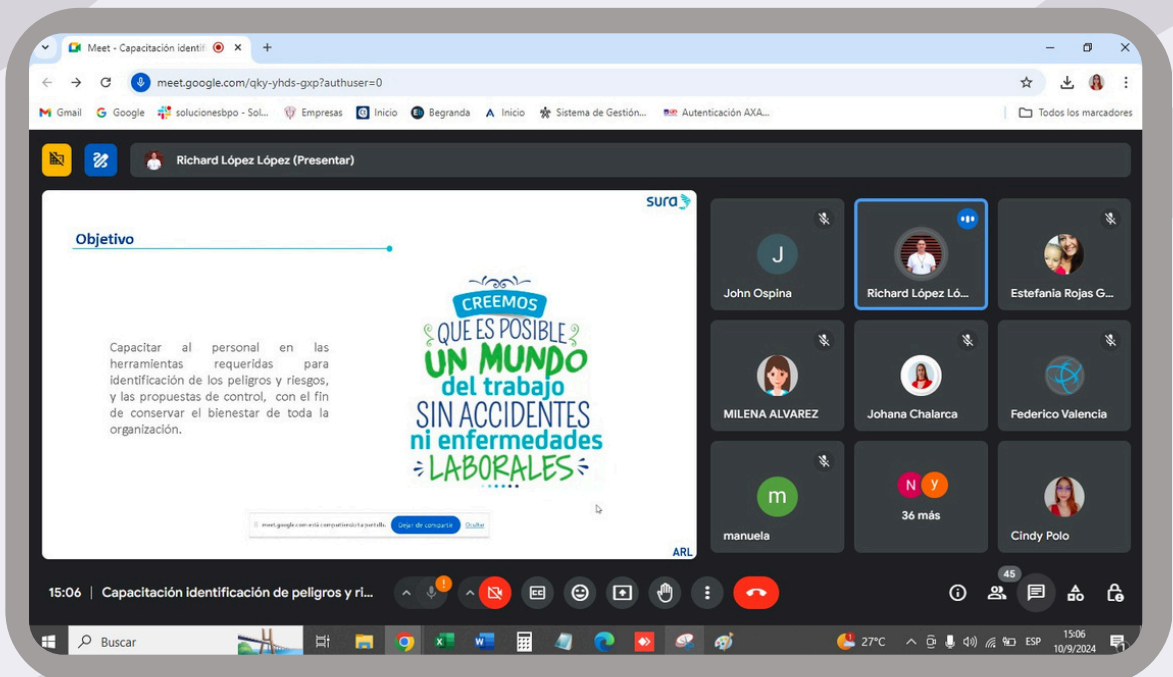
Meet - Capacitación identif ×
meet.google.com/qky-yhds-gxp?authuser=0
Gmail Google solucionesbpo - Sol... Empresas Inicio Begranda Inicio Sistema de Gestión... Autenticación AXA... Todos los marcadores

Richard López López (Presentar)

sura

Objetivo

Capacitar al personal en las herramientas requeridas para identificación de los peligros y riesgos, y las propuestas de control, con el fin de conservar el bienestar de toda la organización.

CREEMOS QUE ES POSIBLE UN MUNDO del trabajo SIN ACCIDENTES ni enfermedades LABORALES

meet.google.com está compartiendo esta pantalla. Dejar de compartir Ocultar

ARL

J
John Ospina
Richard López Ló...
Estefania Rojas G...
MILENA ALVAREZ
Johana Chalarca
Federico Valencia
m
manuela
N Y
36 más
Cindy Polo

15:06 | Capacitación identificación de peligros y ri...

45

Buscar
27°C ESP 15:06 10/9/2024